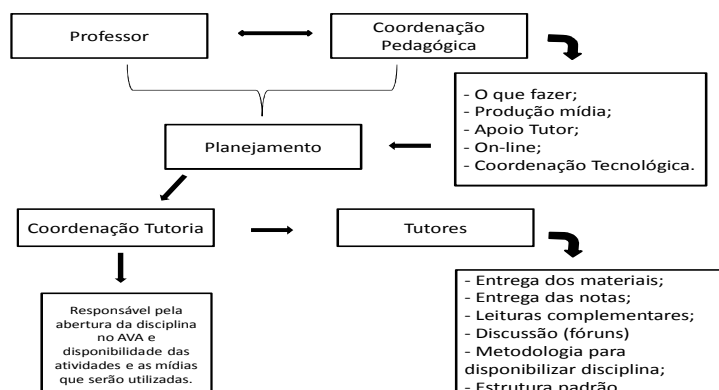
Professor

Coordenação Pedagógica

- O que fazer;
- Produção mídia;
- Apoio Tutor;
- On-line;
- Coordenação Tecnológica.

Planejamento

Coordenação Tutoria

Tutores

Responsável pela abertura da disciplina no AVA e disponibilidade das atividades e as mídias que serão utilizadas.

- Entrega dos materiais;
- Entrega das notas;
- Leituras complementares;
- Discussão (fóruns)
- Metodologia para disponibilizar disciplina;
- Estrutura padrão